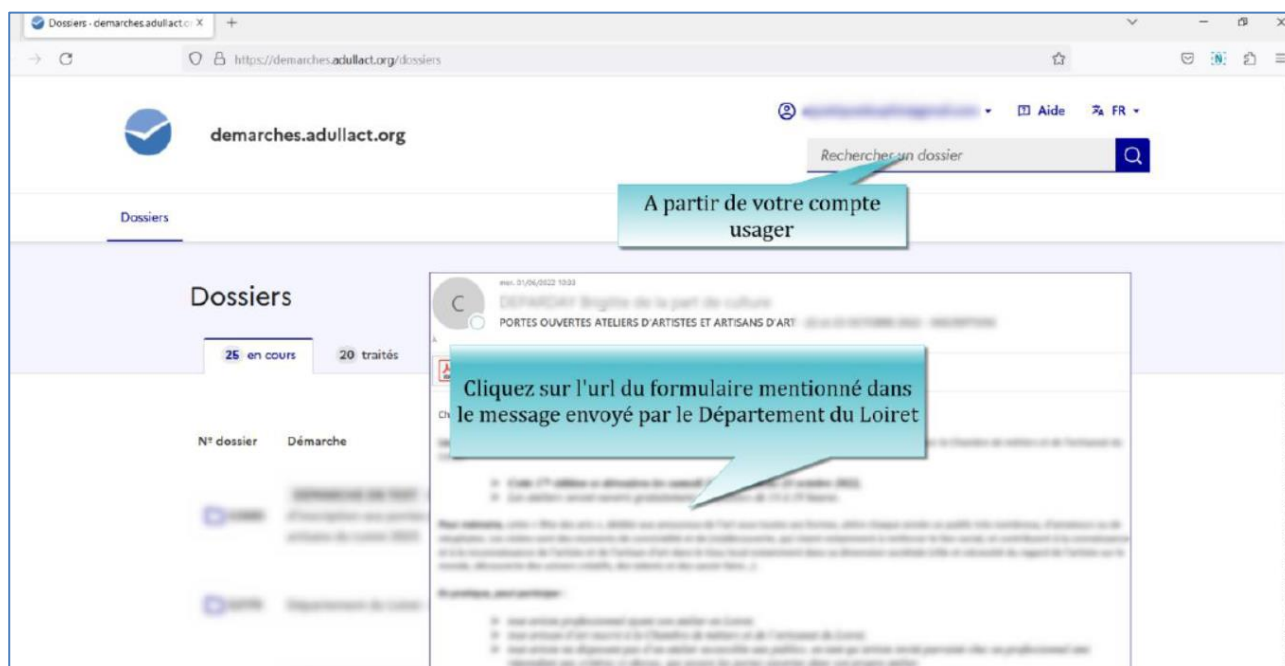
Dossiers - demarches.adullact.o X +

https://demarches.adullact.org/dossiers

demarches.adullact.org

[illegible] Aide FR

Rechercher un dossier

Dossiers

A partir de votre compte usager

Dossiers

25 en cours 20 traités

N° dossier Démarche

mer. 01/06/2022 10:03

C

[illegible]

PORTES OUVERTES ATELIERS D'ARTISTES ET ARTISANS D'ART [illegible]

Cliquez sur l'url du formulaire mentionné dans le message envoyé par le Département du Loiret

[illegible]